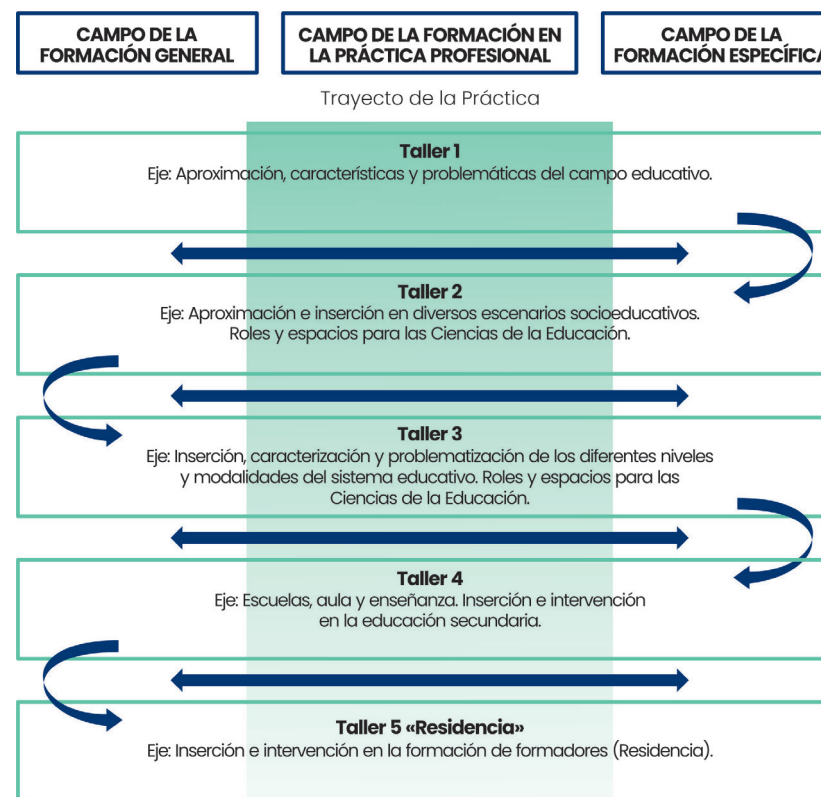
CAMPO DE LA FORMACIÓN GENERAL

CAMPO DE LA FORMACIÓN EN LA PRÁCTICA PROFESIONAL

CAMPO DE LA FORMACIÓN ESPECÍFICA

Trayecto de la Práctica

Taller 1
Eje: Aproximación, características y problemáticas del campo educativo.

Taller 2
Eje: Aproximación e inserción en diversos escenarios socioeducativos. Roles y espacios para las Ciencias de la Educación.

Taller 3
Eje: Inserción, caracterización y problematización de los diferentes niveles y modalidades del sistema educativo. Roles y espacios para las Ciencias de la Educación.

Taller 4
Eje: Escuelas, aula y enseñanza. Inserción e intervención en la educación secundaria.

Taller 5 «Residencia»
Eje: Inserción e intervención en la formación de formadores (Residencia).